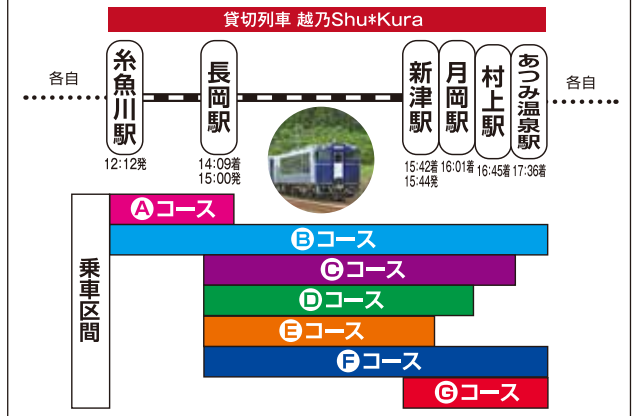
貸切列車 越乃Shu*Kura

各自

糸魚川駅
12:12発

長岡駅
14:09着
15:00発

新津駅
15:42着
15:44発

月岡駅
16:01着

村上駅
16:45着

あつみ温泉駅
17:36着

各自

乗車区間

Aコース

Bコース

Cコース

Dコース

Eコース

Fコース

Gコース